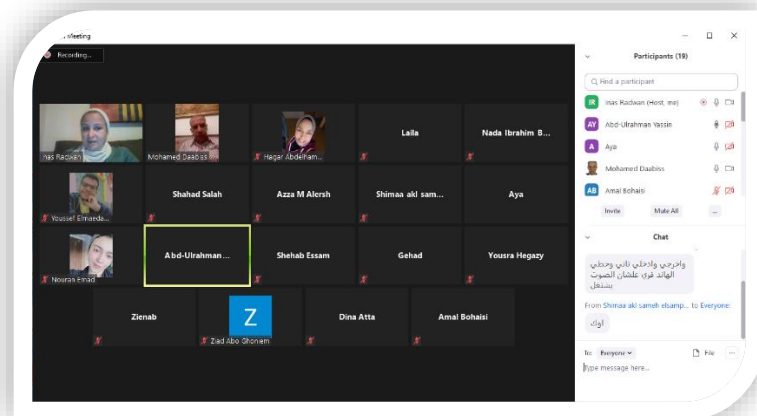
Meeting

Recording...

Inas Radwan

Mohamed Daabiss

Hagar Abdelham...

Laila

Nada Ibrahim B...

Youssef Elmaeda...

Shahad Salah

Azza M Alersh

Shimaa akl sam...

Aya

Nouran Emad

Abd-Ulrahman...

Shehab Essam

Gehad

Yousra Hegazy

Zienab

Z

Ziad Abo Ghoneim

Dina Atta

Amal Bohaisi

Participants (19)

Find a participant

IR Inas Radwan (Host, me)

AY Abd-Ulrahman Yassin

A Aya

Mohamed Daabiss

AB Amal Bohaisi

Invite

Mute All

...

Chat

واخرجي وادخلي تاني وحطي الهاند فري علشان الصوت يشتغل

From Shimaa akl sameh elsamp... to Everyone:

اوك

To: Everyone

File

Type message here...